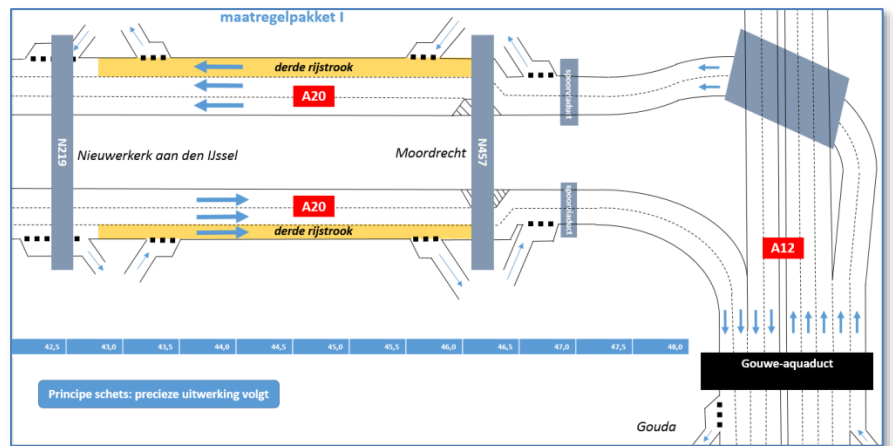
maatregelpakket I

derde rijstrook

A20

spoorviaduct

N219

Nieuwerkerk aan den IJssel

Moordrecht

N457

A20

spoorviaduct

derde rijstrook

A12

| 42,5 | 43,0 | 43,5 | 44,0 | 44,5 | 45,0 | 45,5 | 46,0 | 46,5 | 47,0 | 47,5 | 48,0 |
|---|---|---|---|---|---|---|---|---|---|---|---|

Gouwe-aquaduct

Principe schets: precieze uitwerking volgt

Gouda